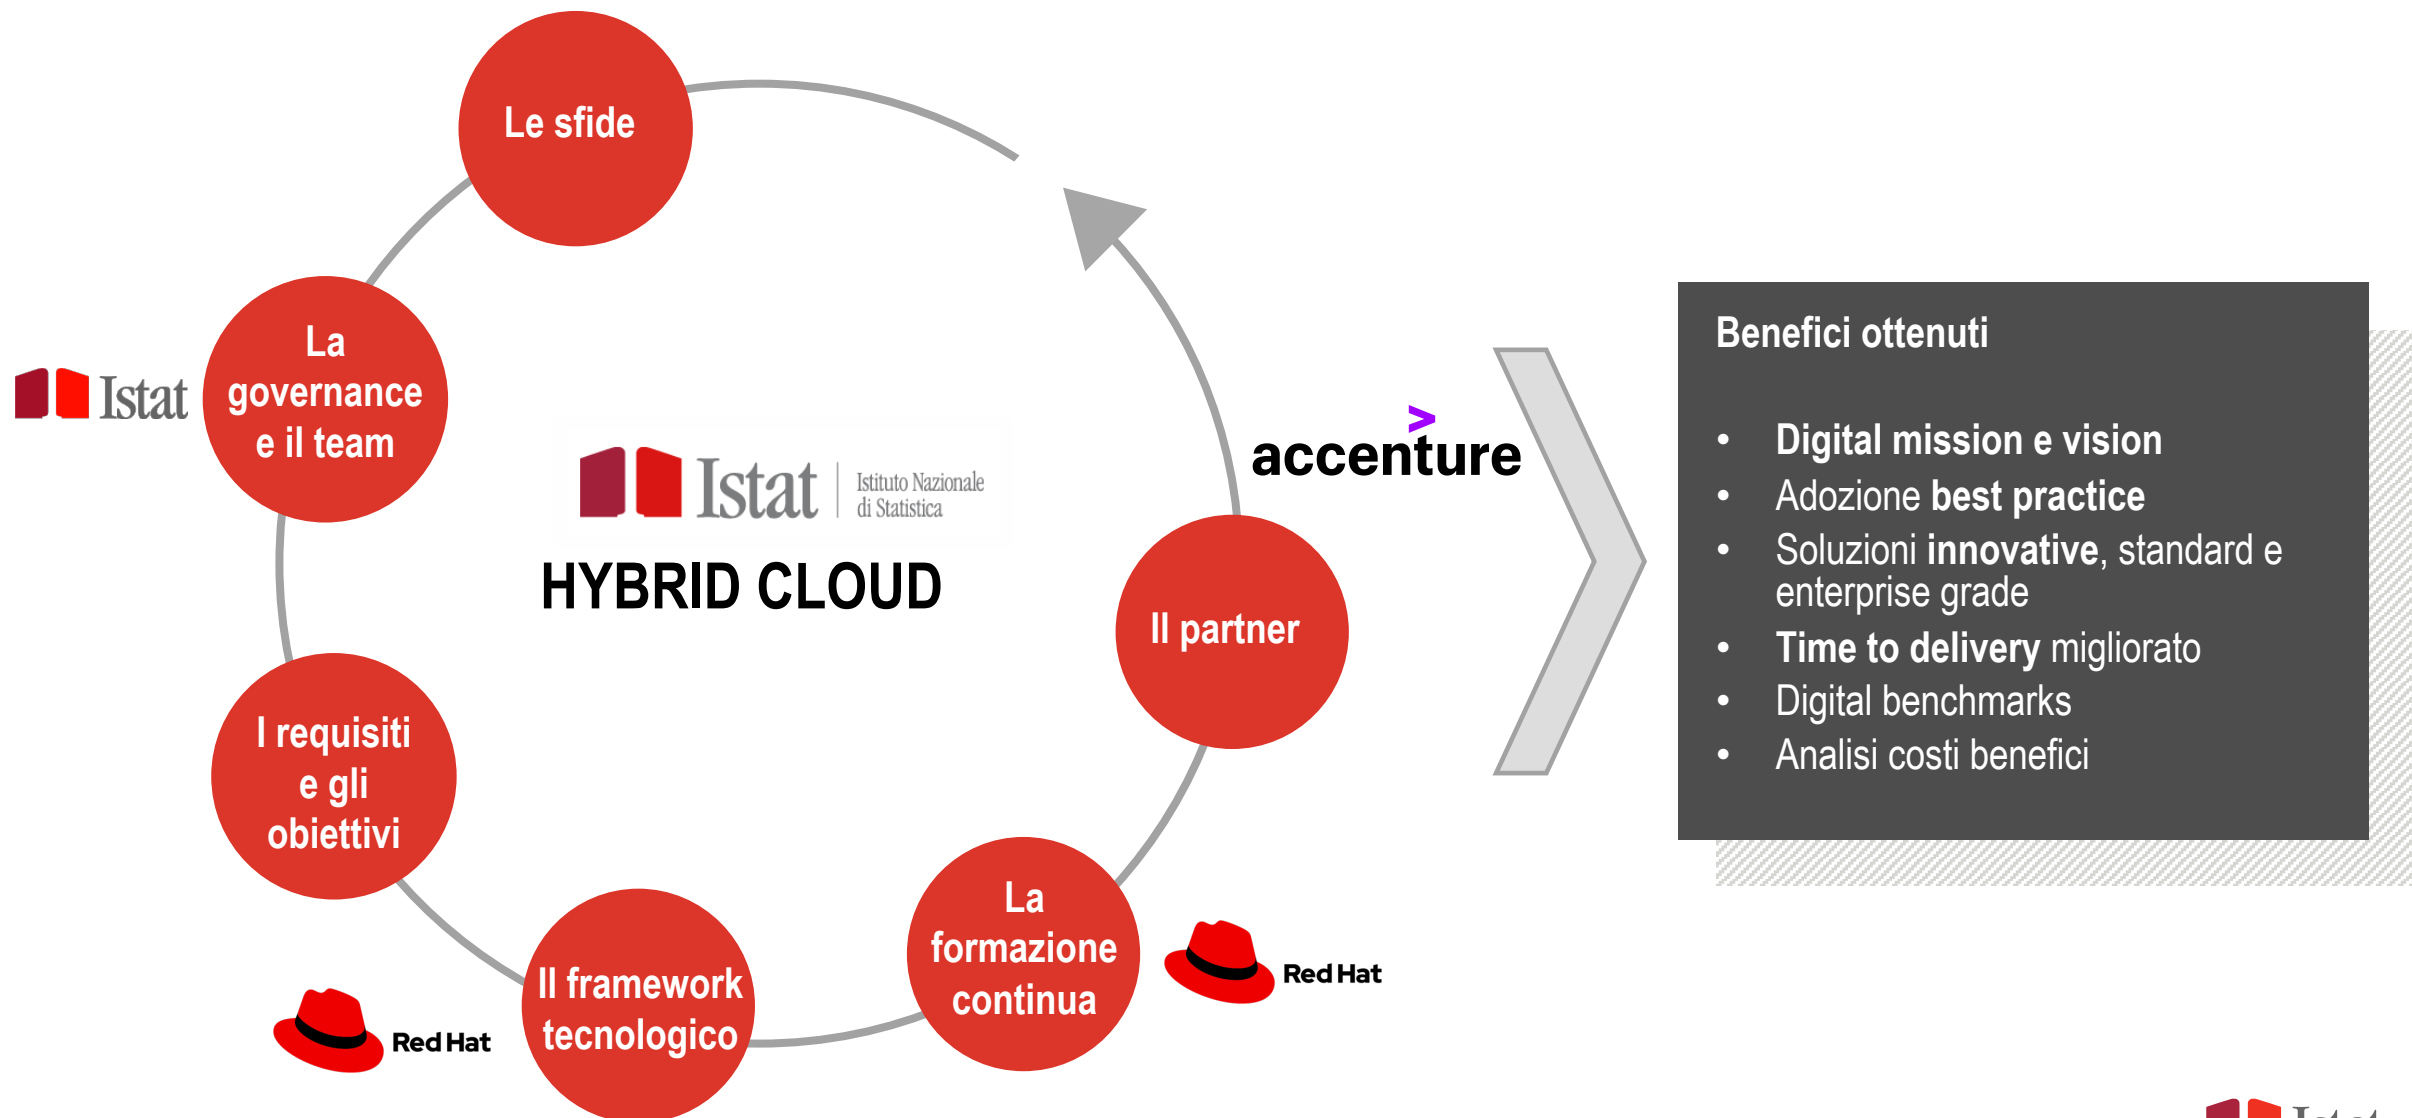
Le sfide

Istat

La governance e il team

Istat Istituto Nazionale di Statistica

HYBRID CLOUD

accenture

Il partner

I requisiti e gli obiettivi

Il framework tecnologico

La formazione continua

Red Hat

Red Hat

Benefici ottenuti

- Digital mission e vision
- Adozione best practice
- Soluzioni innovative, standard e enterprise grade
- Time to delivery migliorato
- Digital benchmarks
- Analisi costi benefici